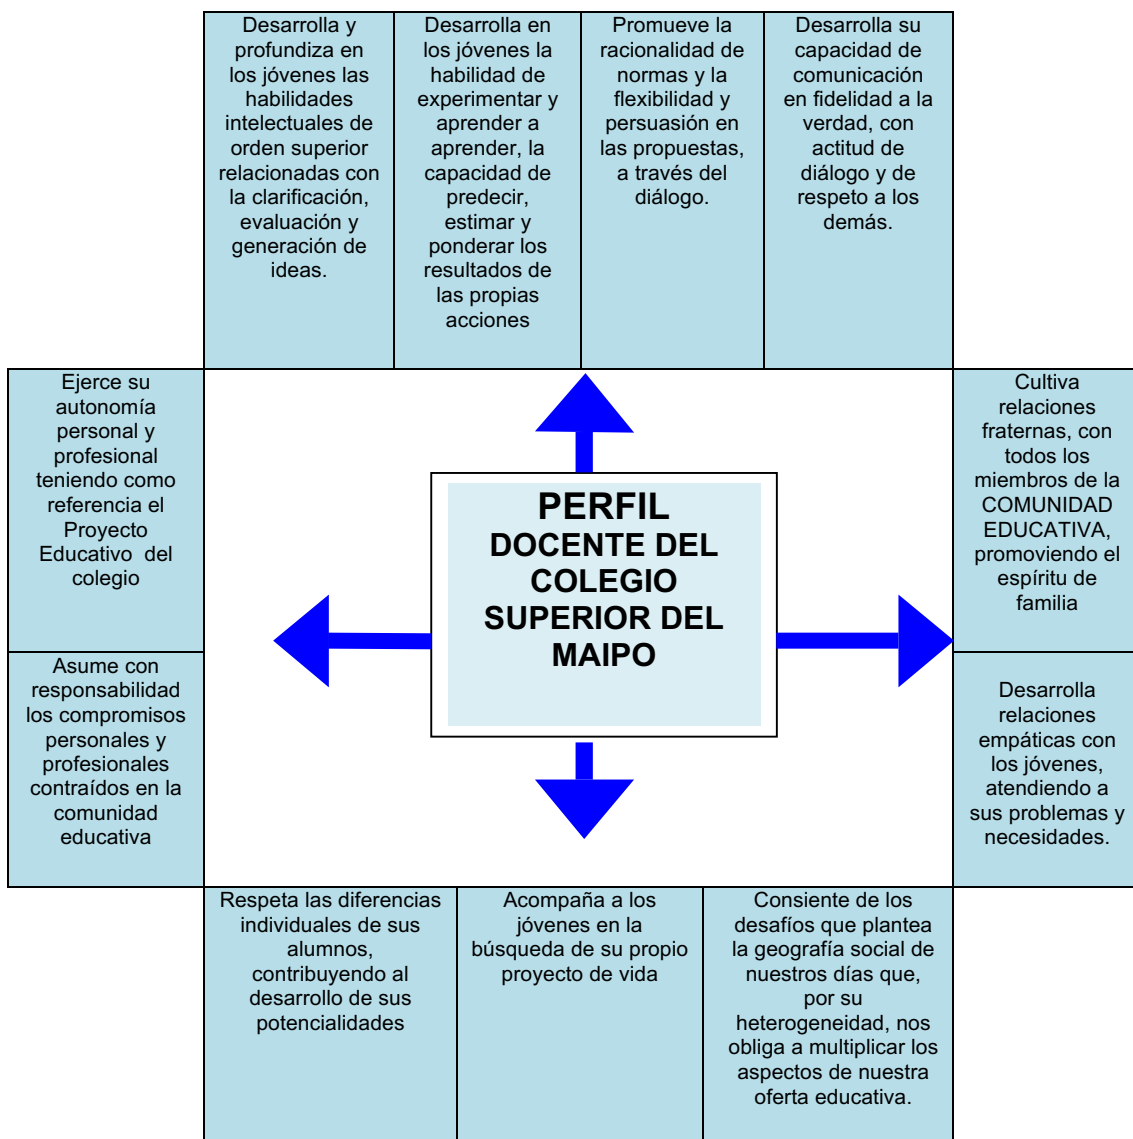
Desarrolla y profundiza en los jóvenes las habilidades intelectuales de orden superior relacionadas con la clarificación, evaluación y generación de ideas.

Desarrolla en los jóvenes la habilidad de experimentar y aprender a aprender, la capacidad de predecir, estimar y ponderar los resultados de las propias acciones

Promueve la racionalidad de normas y la flexibilidad y persuasión en las propuestas, a través del diálogo.

Desarrolla su capacidad de comunicación en fidelidad a la verdad, con actitud de diálogo y de respeto a los demás.

Ejerce su autonomía personal y profesional teniendo como referencia el Proyecto Educativo del colegio

PERFIL DOCENTE DEL COLEGIO SUPERIOR DEL MAIPO

Cultiva relaciones fraternas, con todos los miembros de la COMUNIDAD EDUCATIVA, promoviendo el espíritu de familia

Asume con responsabilidad los compromisos personales y profesionales contraídos en la comunidad educativa

Desarrolla relaciones empáticas con los jóvenes, atendiendo a sus problemas y necesidades.

Respeta las diferencias individuales de sus alumnos, contribuyendo al desarrollo de sus potencialidades

Acompaña a los jóvenes en la búsqueda de su propio proyecto de vida

Consiente de los desafíos que plantea la geografía social de nuestros días que, por su heterogeneidad, nos obliga a multiplicar los aspectos de nuestra oferta educativa.